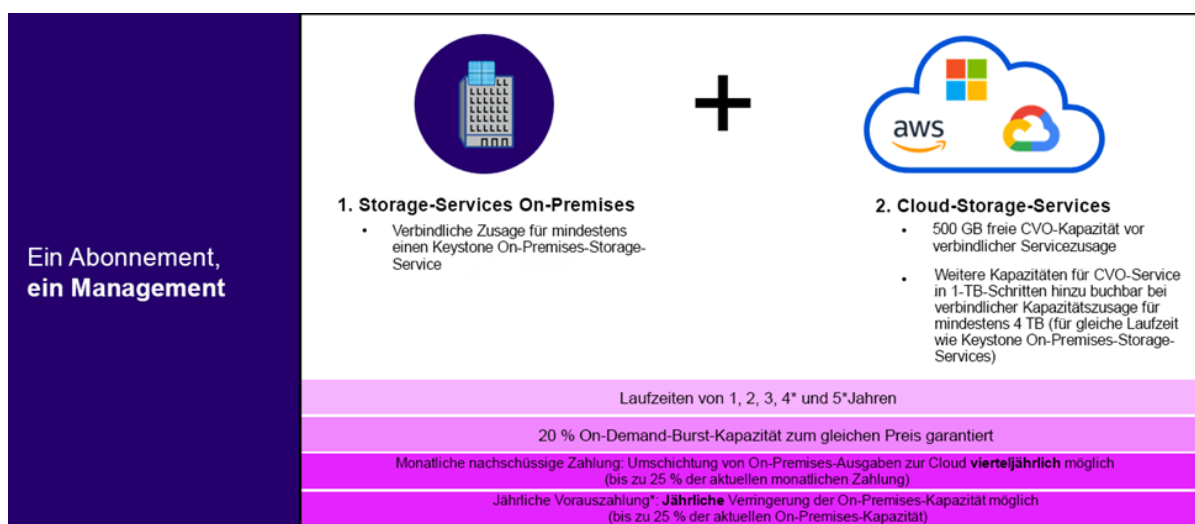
Ein Abonnement, **ein Management**

+

aws

1. Storage-Services On-Premises

- Verbindliche Zusage für mindestens einen Keystone On-Premises-Storage-Service

2. Cloud-Storage-Services

- 500 GB freie CVO-Kapazität vor verbindlicher Servicezusage
- Weitere Kapazitäten für CVO-Service in 1-TB-Schritten hinzu buchbar bei verbindlicher Kapazitätszusage für mindestens 4 TB (für gleiche Laufzeit wie Keystone On-Premises-Storage-Services)

Laufzeiten von 1, 2, 3, 4* und 5*Jahren

20 % On-Demand-Burst-Kapazität zum gleichen Preis garantiert

Monatliche nachschüssige Zahlung: Umschichtung von On-Premises-Ausgaben zur Cloud **vierteljährlich** möglich (bis zu 25 % der aktuellen monatlichen Zahlung)

Jährliche Vorauszahlung*: **Jährliche** Verringerung der On-Premises-Kapazität möglich (bis zu 25 % der aktuellen On-Premises-Kapazität)